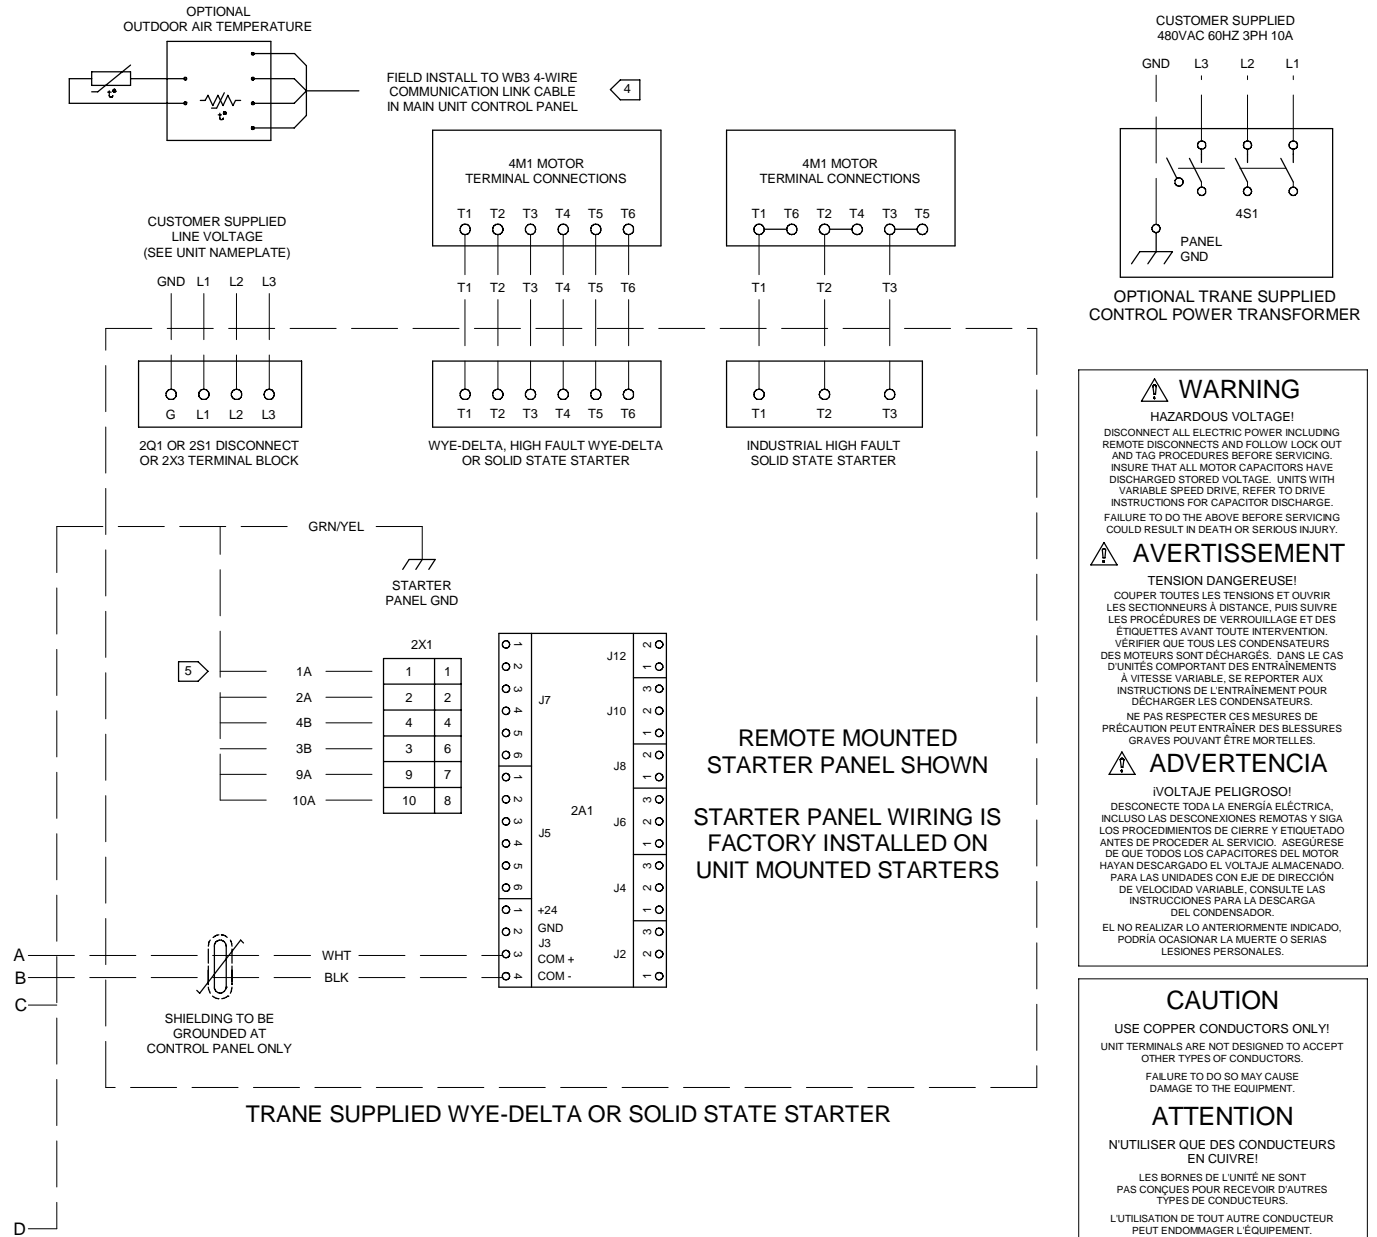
OPTIONAL
OUTDOOR AIR TEMPERATURE

FIELD INSTALL TO WB3 4-WIRE COMMUNICATION LINK CABLE IN MAIN UNIT CONTROL PANEL

4

CUSTOMER SUPPLIED
480VAC 60HZ 3PH 10A

GND L3 L2 L1

4S1

PANEL GND

OPTIONAL TRANE SUPPLIED CONTROL POWER TRANSFORMER

4M1 MOTOR
TERMINAL CONNECTIONS

T1 T2 T3 T4 T5 T6

4M1 MOTOR
TERMINAL CONNECTIONS

T1 T6 T2 T4 T3 T5

CUSTOMER SUPPLIED
LINE VOLTAGE
(SEE UNIT NAMEPLATE)

GND L1 L2 L3

T1 T2 T3 T4 T5 T6

T1 T2 T3

G L1 L2 L3

2Q1 OR 2S1 DISCONNECT OR 2X3 TERMINAL BLOCK

T1 T2 T3 T4 T5 T6

WYE-DELTA, HIGH FAULT WYE-DELTA OR SOLID STATE STARTER

T1 T2 T3

INDUSTRIAL HIGH FAULT SOLID STATE STARTER

⚠ WARNING

HAZARDOUS VOLTAGE!

DISCONNECT ALL ELECTRIC POWER INCLUDING REMOTE DISCONNECTS AND FOLLOW LOCK OUT AND TAG PROCEDURES BEFORE SERVICING. INSURE THAT ALL MOTOR CAPACITORS HAVE DISCHARGED STORED VOLTAGE. UNITS WITH VARIABLE SPEED DRIVE, REFER TO DRIVE INSTRUCTIONS FOR CAPACITOR DISCHARGE.

FAILURE TO DO THE ABOVE BEFORE SERVICING COULD RESULT IN DEATH OR SERIOUS INJURY.

⚠ AVERTISSEMENT

TENSION DANGEREUSE!

COUPER TOUTES LES TENSIONS ET OUVRIR LES SECTIONNEURS À DISTANCE, PUIS SUIVRE LES PROCÉDURES DE VERROUILLAGE ET DES ÉTIQUETTES AVANT TOUTE INTERVENTION. VÉRIFIER QUE TOUS LES CONDENSATEURS DES MOTEURS SONT DÉCHARGÉS. DANS LE CAS D'UNITÉS COMPORTANT DES ENTRAÎNEMENTS À VITESSE VARIABLE, SE REPORTER AUX INSTRUCTIONS DE L'ENTRAÎNEMENT POUR DÉCHARGER LES CONDENSATEURS.

NE PAS RESPECTER CES MESURES DE PRÉCAUTION PEUT ENTRAÎNER DES BLESSURES GRAVES POUVANT ÊTRE MORTELLES.

⚠ ADVERTENCIA

¡VOLTAJE PELIGROSO!

DESCONECTE TODA LA ENERGÍA ELÉCTRICA, INCLUSO LAS DESCONEXIONES REMOTAS Y SIGA LOS PROCEDIMIENTOS DE CIERRE Y ETIQUETADO ANTES DE PROCEDER AL SERVICIO. ASEGÚRESE DE QUE TODOS LOS CAPACITORES DEL MOTOR HAYAN DESCARGADO EL VOLTAJE ALMACENADO. PARA LAS UNIDADES CON EJE DE DIRECCIÓN DE VELOCIDAD VARIABLE, CONSULTE LAS INSTRUCCIONES PARA LA DESCARGA DEL CONDENSADOR.

EL NO REALIZAR LO ANTERIORMENTE INDICADO, PODRÍA OCASIONAR LA MUERTE O SERIAS LESIONES PERSONALES.

GRN/YEL

STARTER PANEL GND

2X1

5

| 1A | 1 | 1 |
|---|---|---|
| 2A | 2 | 2 |
| 4B | 4 | 4 |
| 3B | 3 | 6 |
| 9A | 9 | 7 |
| 10A | 10 | 8 |

J12 J7 J10 J8 J5 2A1 J6 J4 J3 J2

+24 GND COM + COM -

1 2 3 4 5 6 1 2 3 4 5 6 1 2 3 4

REMOTE MOUNTED STARTER PANEL SHOWN

STARTER PANEL WIRING IS FACTORY INSTALLED ON UNIT MOUNTED STARTERS

A B C

WHT BLK

SHIELDING TO BE GROUNDED AT CONTROL PANEL ONLY

TRANE SUPPLIED WYE-DELTA OR SOLID STATE STARTER

D

CAUTION

USE COPPER CONDUCTORS ONLY!

UNIT TERMINALS ARE NOT DESIGNED TO ACCEPT OTHER TYPES OF CONDUCTORS.

FAILURE TO DO SO MAY CAUSE DAMAGE TO THE EQUIPMENT.

ATTENTION

N'UTILISER QUE DES CONDUCTEURS EN CUIVRE!

LES BORNES DE L'UNITÉ NE SONT PAS CONÇUES POUR RECEVOIR D'AUTRES TYPES DE CONDUCTEURS.

L'UTILISATION DE TOUT AUTRE CONDUCTEUR PEUT ENDOMMAGER L'ÉQUIPEMENT.